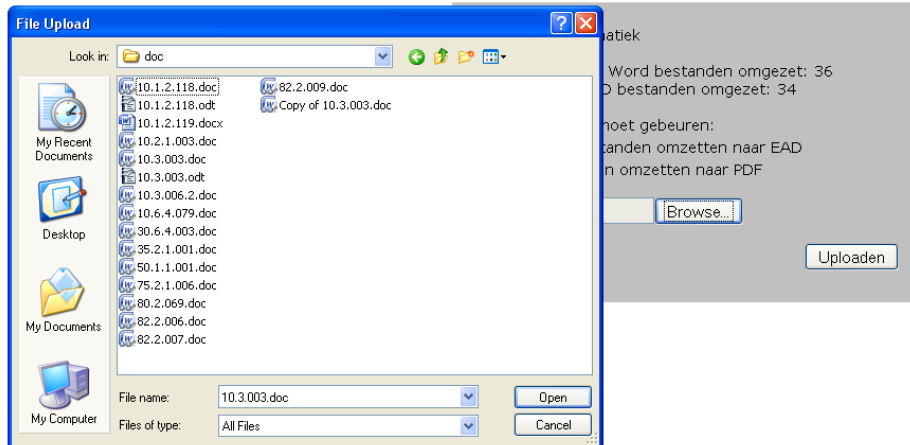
File Upload

Look in: doc

10.1.2.118.doc
10.1.2.118.odt
10.1.2.119.docx
10.2.1.003.doc
10.3.003.doc
10.3.003.odt
10.3.006.2.doc
10.6.4.079.doc
30.6.4.003.doc
35.2.1.001.doc
50.1.1.001.doc
75.2.1.006.doc
80.2.069.doc
82.2.006.doc
82.2.007.doc
82.2.009.doc
Copy of 10.3.003.doc

My Recent Documents
Desktop
My Documents
My Computer

File name: 10.3.003.doc
Files of type: All Files

Open
Cancel

atiek

Word bestanden omgezet: 36
D bestanden omgezet: 34

moet gebeuren:
tanden omzetten naar EAD
n omzetten naar PDF

Browse...

Uploaden